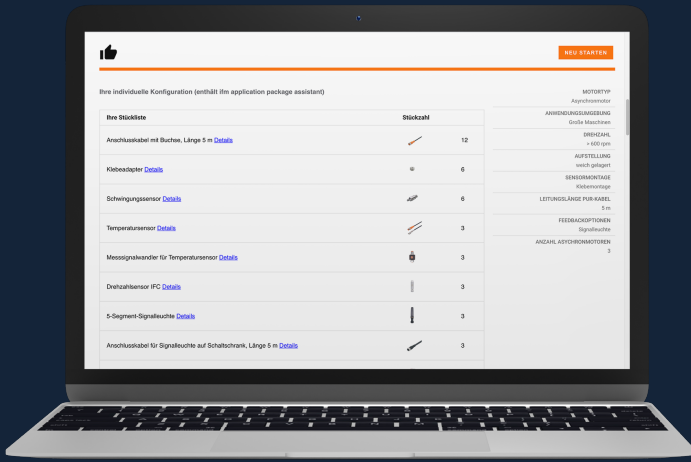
NEU STARTEN

Ihre individuelle Konfiguration (enthält ifm application package assistant)

| Ihre Stückliste | Stückzahl |
|---|---|
| Anschlusskabel mit Buchse, Länge 5 m Details | 12 |
| Klebeadapter Details | 6 |
| Schwingungssensor Details | 6 |
| Temperatursensor Details | 3 |
| Messsignalwandler für Temperatursensor Details | 3 |
| Drehzahlsensor IFC Details | 3 |
| 5-Segment-Signalleuchte Details | 3 |
| Anschlusskabel für Signalleuchte auf Schaltschrank, Länge 5 m Details | 3 |

MOTORTYP
Asynchronmotor
ANWENDUNGSUMGEBUNG
Große Maschinen
DREHZAHL
> 600 rpm
AUFSTELLUNG
weich gelagert
SENSORMONTAGE
Klebemontage
LEITUNGSLÄNGE PUR-KABEL
5 m
FEEDBACKOPTIONEN
Signalleuchte
ANZAHL ASYCHRONMOTOREN
3